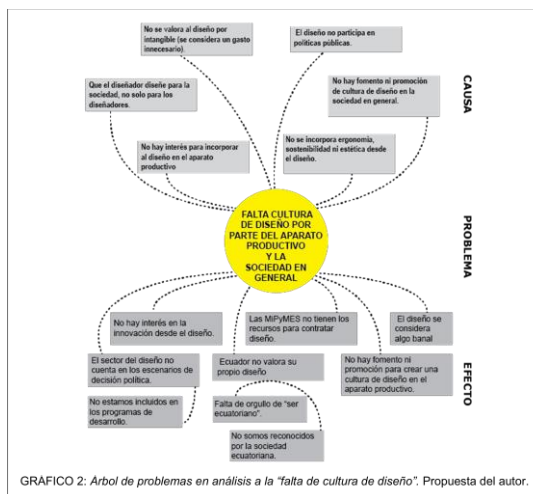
No se valora al diseño por intangible (se considera un gasto innecesario).

El diseño no participa en políticas públicas.

Que el diseñador diseñe para la sociedad, no solo para los diseñadores.

No hay fomento ni promoción de cultura de diseño en la sociedad en general.

CAUSA

No hay interés para incorporar al diseño en el aparato productivo

No se incorpora ergonomía, sostenibilidad ni estética desde el diseño.

FALTA CULTURA DE DISEÑO POR PARTE DEL APARATO PRODUCTIVO Y LA SOCIEDAD EN GENERAL

PROBLEMA

No hay interés en la innovación desde el diseño.

Las MiPyMES no tienen los recursos para contratar diseño.

El diseño se considera algo banal

El sector del diseño no cuenta en los escenarios de decisión política.

Ecuador no valora su propio diseño

No hay fomento ni promoción para crear una cultura de diseño en el aparato productivo.

EFECTO

No estamos incluidos en los programas de desarrollo.

Falta de orgullo de "ser ecuatoriano".

No somos reconocidos por la sociedad ecuatoriana.

GRÁFICO 2: Arbol de problemas en análisis a la "falta de cultura de diseño". Propuesta del autor.